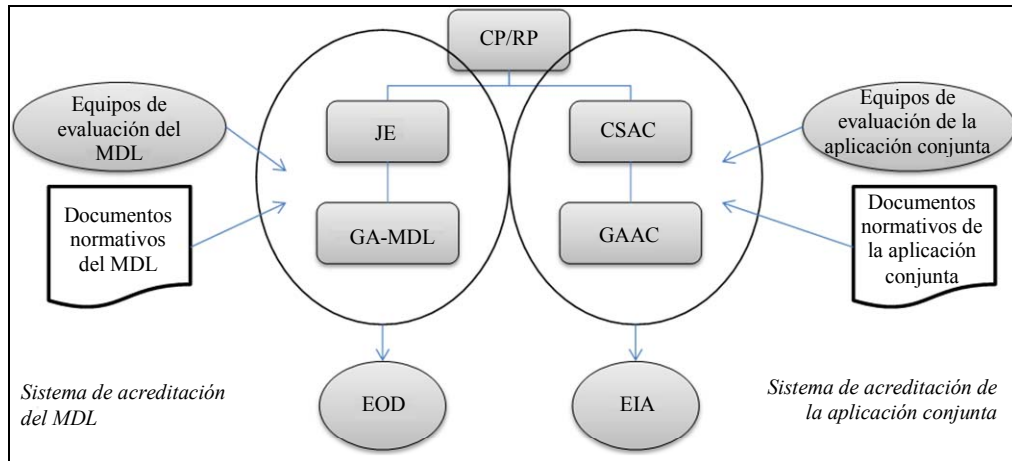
CP/RP

Equipos de evaluación del MDL

JE

CSAC

Equipos de evaluación de la aplicación conjunta

Documentos normativos del MDL

GA-MDL

GAAC

Documentos normativos de la aplicación conjunta

Sistema de acreditación del MDL

EOD

EIA

Sistema de acreditación de la aplicación conjunta